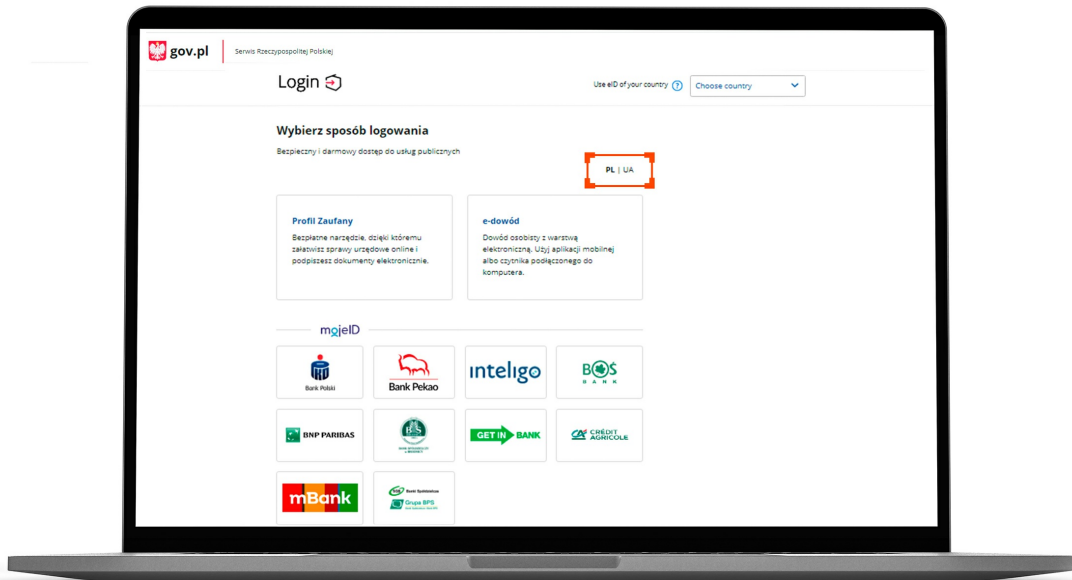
gov.pl Serwis Rzeczypospolitej Polskiej

Login

Use eID of your country ? Choose country

Wybierz sposób logowania

Bezpieczny i darmowy dostęp do usług publicznych

PL | UA

Profil Zaufany
Bezpłatne narzędzie, dzięki któremu załatwisz sprawy urzędowe online i podpiszesz dokumenty elektronicznie.

e-dowód
Dowód osobisty z warstwą elektroniczną. Użyj aplikacji mobilnej albo czytnika podłączonego do komputera.

mojeID

Bank Polski

Bank Pekao

inteligo

BOŚ BANK

BNP PARIBAS

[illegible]

GET IN BANK

CRÉDIT AGRICOLE

mBank

Banki Spółdzielcze Grupa BPS